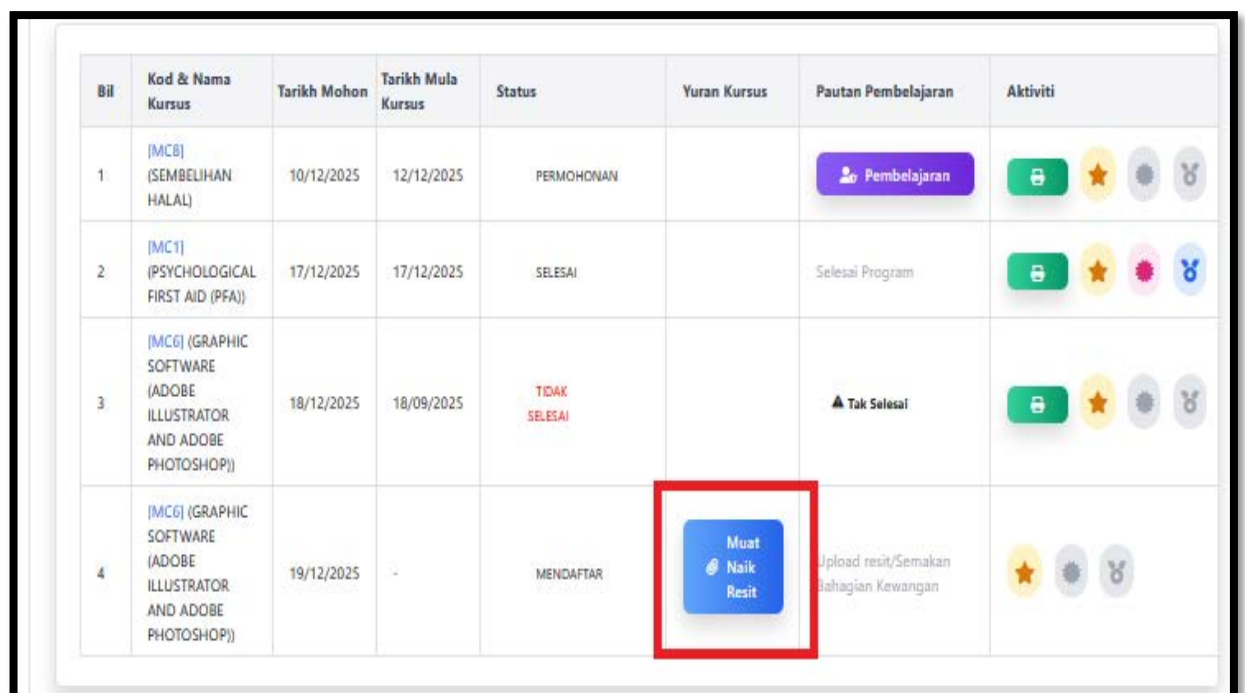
| Bil | Kod & Nama Kursus | Tarikh Mohon | Tarikh Mula Kursus | Status | Yuran Kursus | Pautan Pembelajaran | Aktiviti |
|---|---|---|---|---|---|---|---|
| 1 | [MC8] (SEMBELIHAN HALAL) | 10/12/2025 | 12/12/2025 | PERMOHONAN | | Pembelajaran | |
| 2 | [MC1] (PSYCHOLOGICAL FIRST AID (PFA)) | 17/12/2025 | 17/12/2025 | SELESAI | | Selesai Program | |
| 3 | [MC6] (GRAPHIC SOFTWARE (ADOBE ILLUSTRATOR AND ADOBE PHOTOSHOP)) | 18/12/2025 | 18/09/2025 | TIDAK SELESAI | | Tak Selesai | |
| 4 | [MC6] (GRAPHIC SOFTWARE (ADOBE ILLUSTRATOR AND ADOBE PHOTOSHOP)) | 19/12/2025 | - | MENDAFTAR | Muat Naik Resit | Upload resit/Semakan Bahagian Kewangan | |